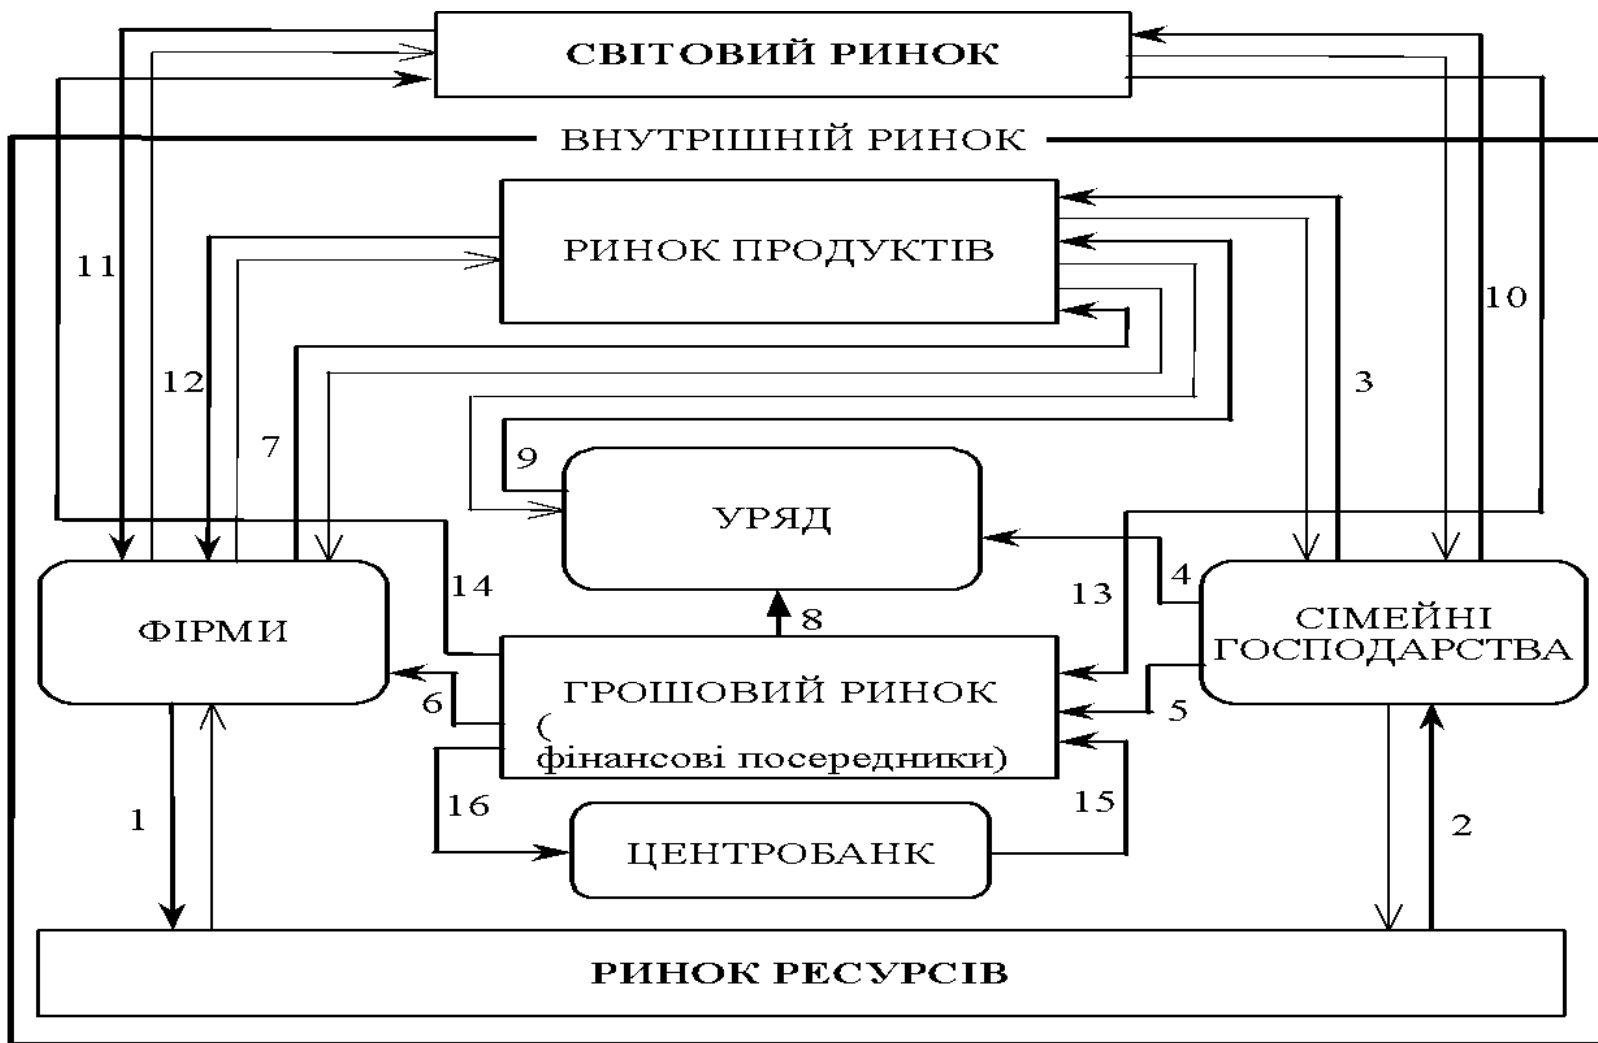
СВІТОВИЙ РИНОК

ВНУТРІШНІЙ РИНОК

РИНОК ПРОДУКТІВ

11

10

12

3

7

9

УРЯД

14

13

4

ФІРМИ

8

СІМЕЙНІ ГОСПОДАРСТВА

ГРОШОВИЙ РИНОК ( фінансові посередники)

6

5

16

15

1

ЦЕНТРОБАНК

2

РИНОК РЕСУРСІВ